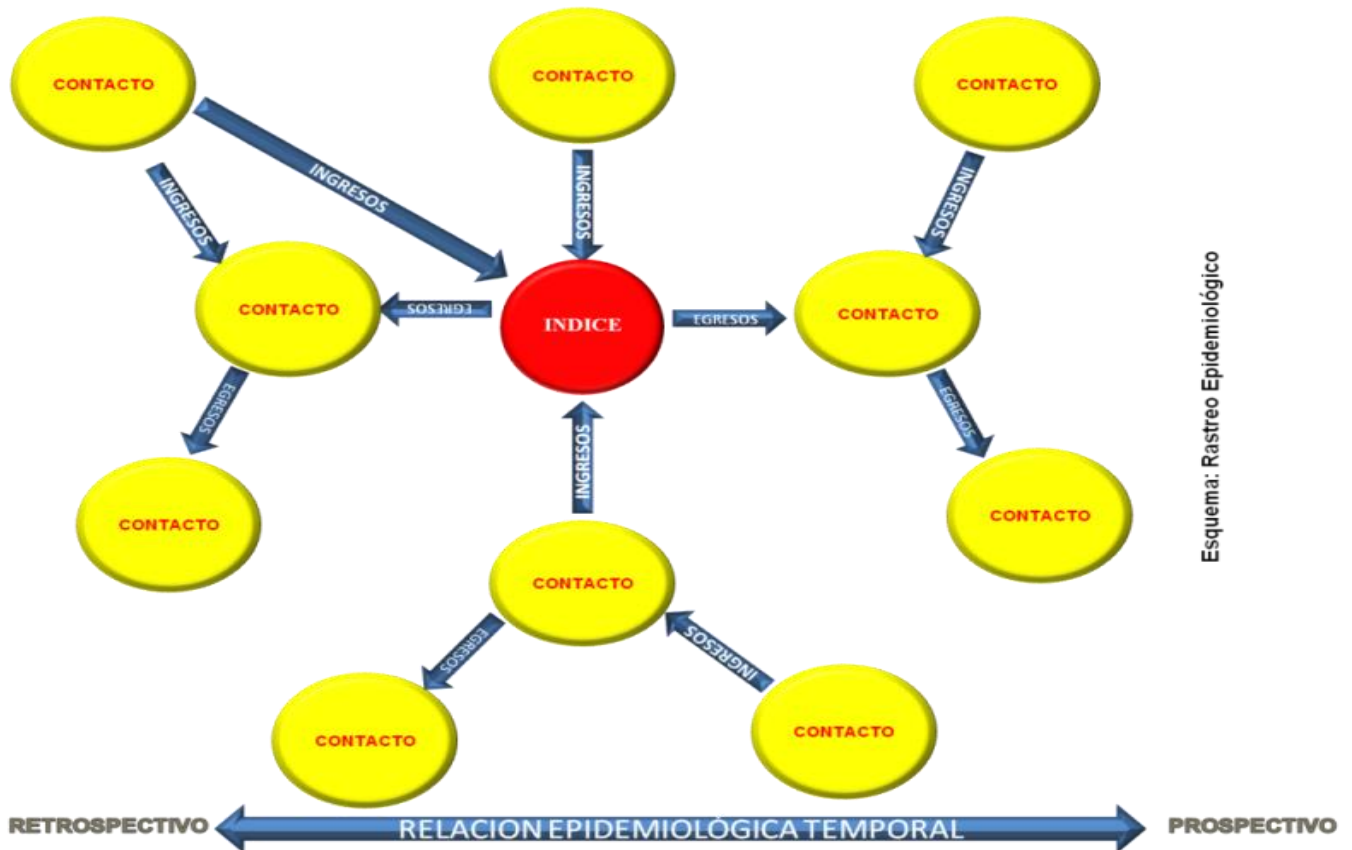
CONTACTO

CONTACTO

CONTACTO

INGRESOS

INGRESOS

INGRESOS

INGRESOS

CONTACTO

EGRESOS

INDICE

EGRESOS

CONTACTO

EGRESOS

EGRESOS

CONTACTO

INGRESOS

CONTACTO

CONTACTO

EGRESOS

INGRESOS

CONTACTO

CONTACTO

Esquema: Rastreo Epidemiológico

RETROSPECTIVO

RELACION EPIDEMIOLÓGICA TEMPORAL

PROSPECTIVO